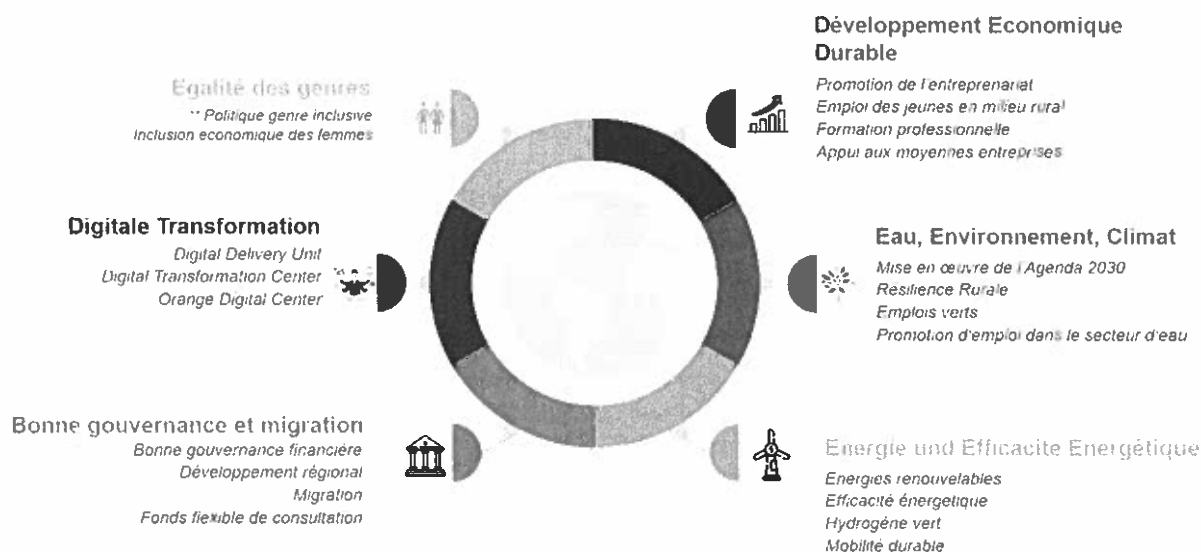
Egalité des genres
" Politique genre inclusive
Inclusion economique des femmes

Développement Economique Durable
Promotion de l'entreprenariat
Emploi des jeunes en milieu rural
Formation professionnelle
Appui aux moyennes entreprises

Digitale Transformation
Digital Delivery Unit
Digital Transformation Center
Orange Digital Center

Eau, Environnement, Climat
Mise en œuvre de l'Agenda 2030
Resilience Rurale
Emplois verts
Promotion d'emploi dans le secteur d'eau

Bonne gouvernance et migration
Bonne gouvernance financière
Développement régional
Migration
Fonds flexible de consultation

Energie und Efficacite Energétique
Energies renouvelables
Efficacité énergetique
Hydrogène vert
Mobilité durable